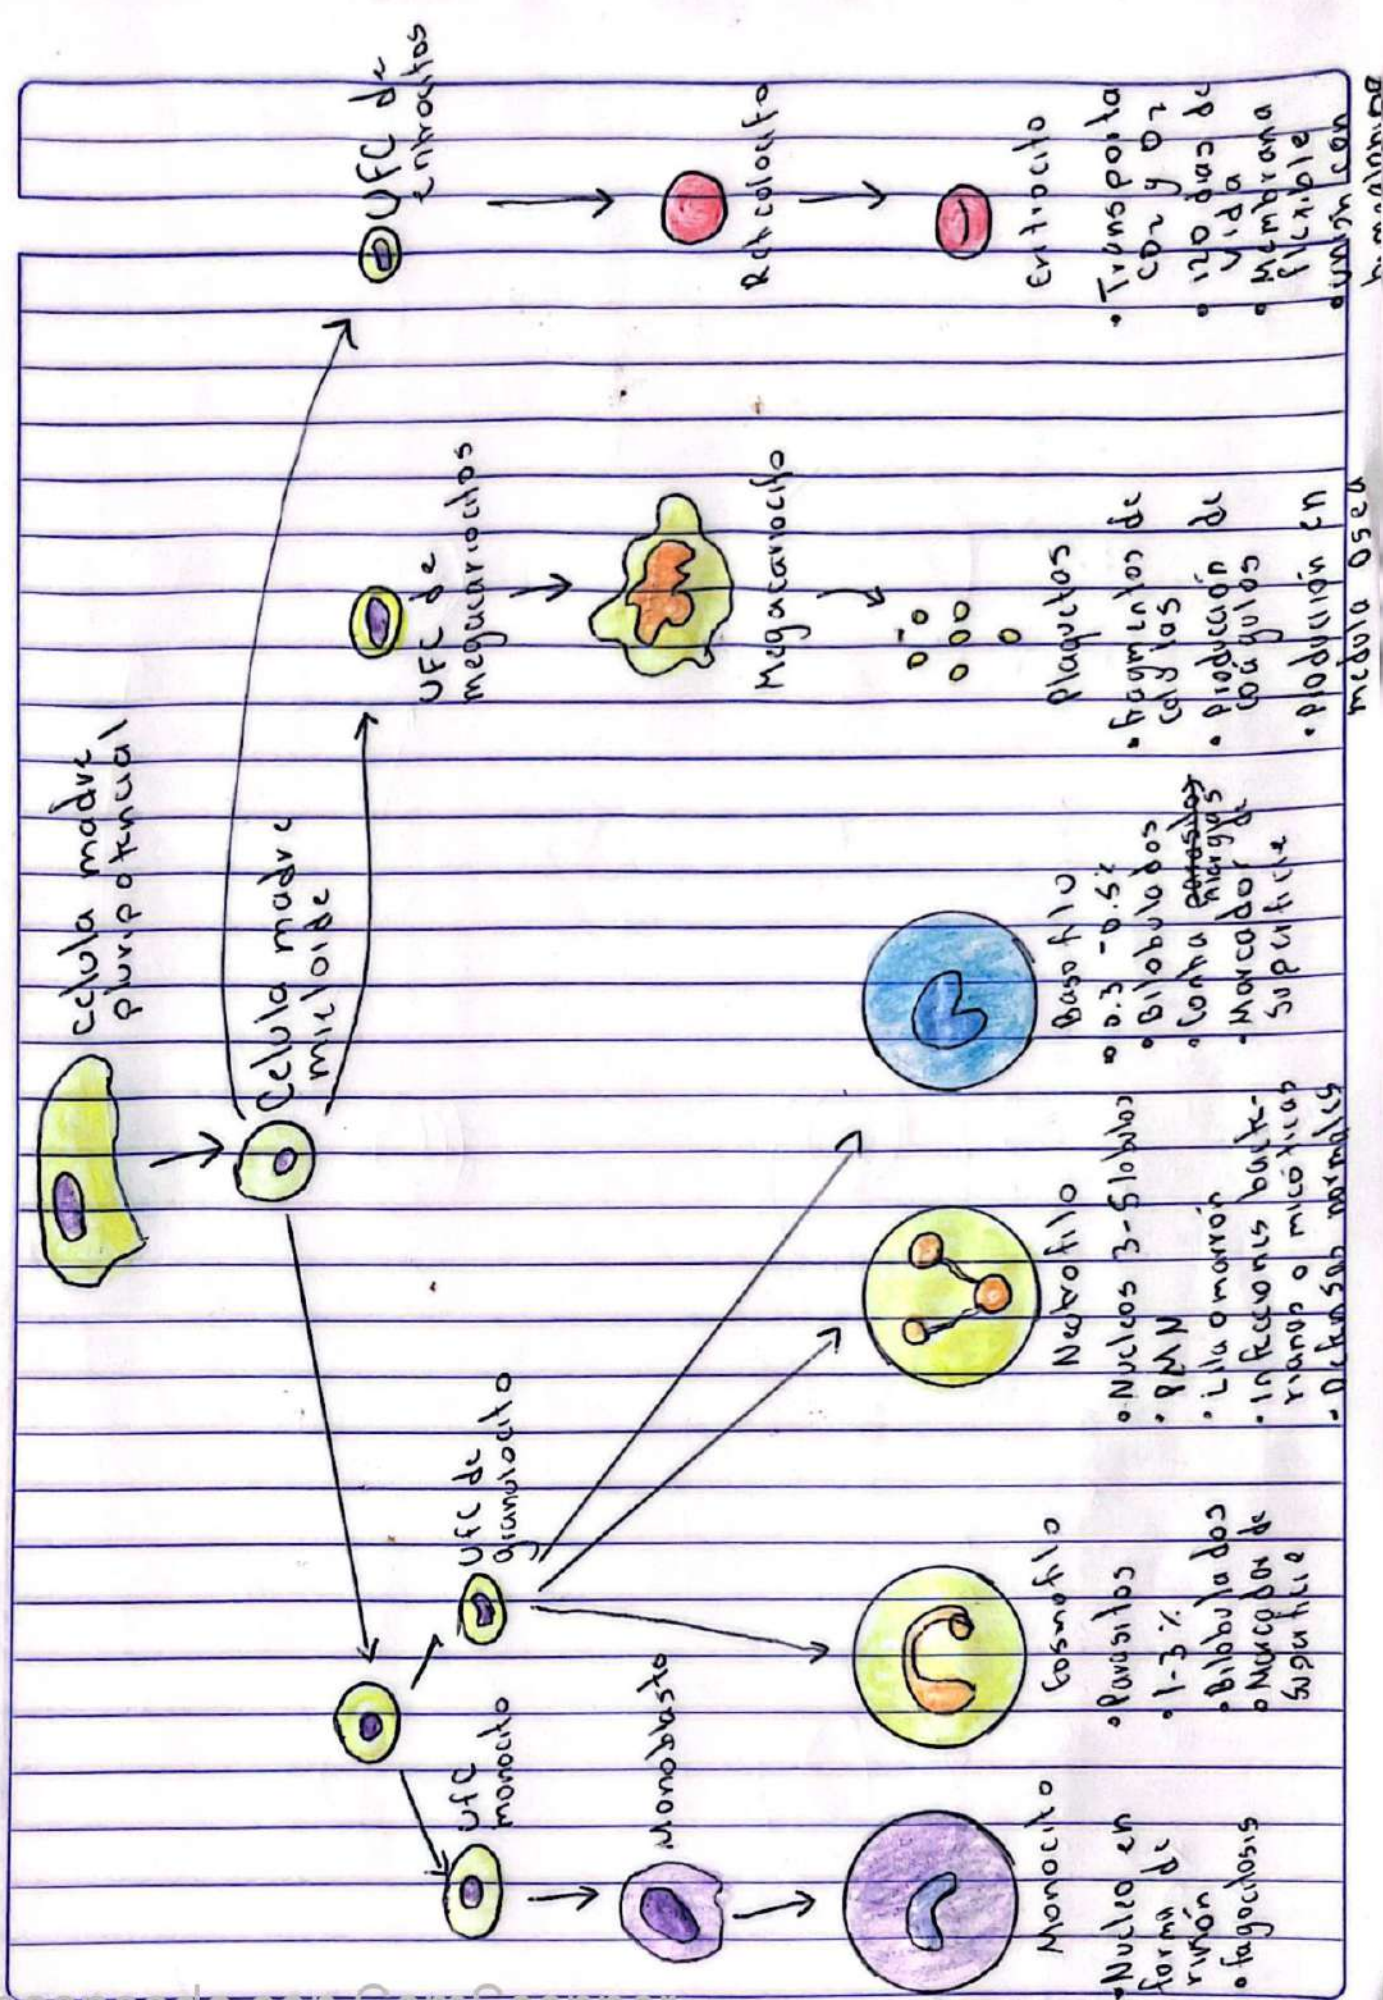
celula madre pluripotencial

Celula madre mieloide

UFC de megacariocitos

Megacariocito

Plaquetos

• Fragmentos de celulas
• Produccion de coagulos
• Produccion en medula osea

UFC de eritrocitos

Reticulocito

Eritrocito

• Transporta $CO_2$ y $O_2$
• 120 dias de vida
• Membrana flexible
• union con hemoglobina

UFC monocito

UFC de granulocito

Monoblasto

Monocito

• Nucleo en forma de riñon
• fagocitosis

Eosinofilo

• Parasitos
• 1-3%
• Bilobulados
• Marcador de superficie

Neutrofilo

• Nucleos 3-5 lobulos
• PMN
• Lila o marron
• Infecciones bacterianas o micoticas
• Detectan normales

Basofilo

• 0.3-0.5%
• Bilobulados
• Contra ~~parasitos~~ alergias
• Marcador de superficie